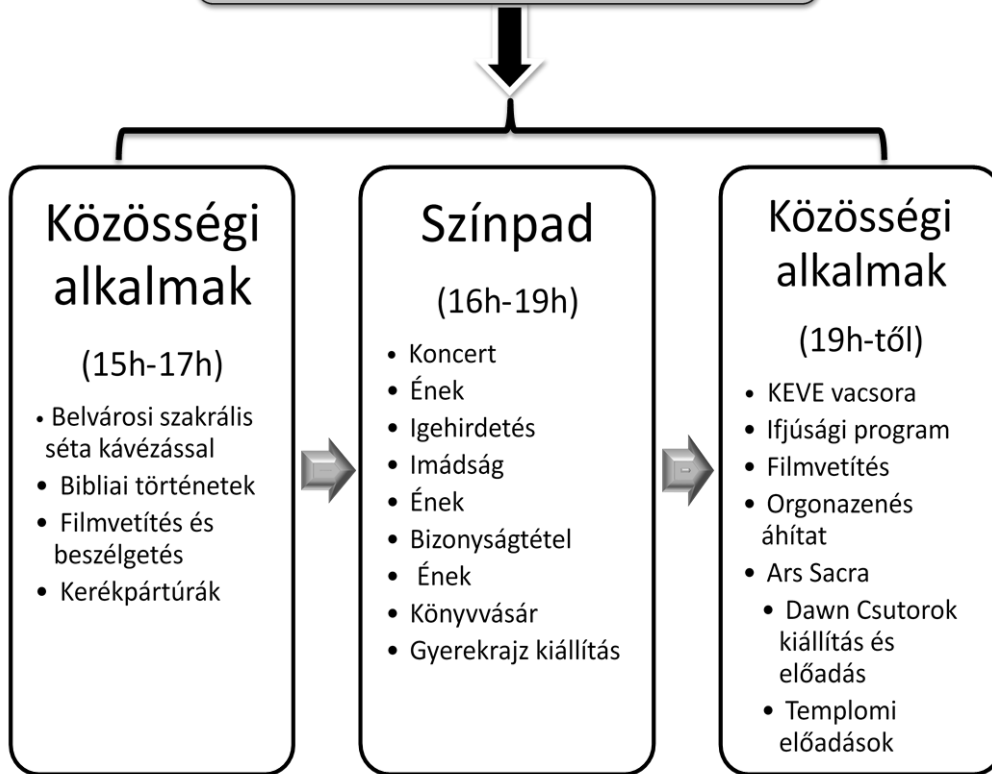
Közösségi alkalmak

(15h-17h)

• Belvárosi szakrális séta kávézással
• Bibliai történetek
• Filmvetítés és beszélgetés
• Kerékpártúrák

Színpad

(16h-19h)

• Koncert
• Ének
• Igehirdetés
• Imádság
• Ének
• Bizonyságtétel
• Ének
• Könyvvásár
• Gyerekrajz kiállítás

Közösségi alkalmak

(19h-től)

• KEVE vacsora
• Ifjúsági program
• Filmvetítés
• Orgonazenés áhítat
• Ars Sacra
• Dawn Csutorok kiállítás és előadás
• Templomi előadások